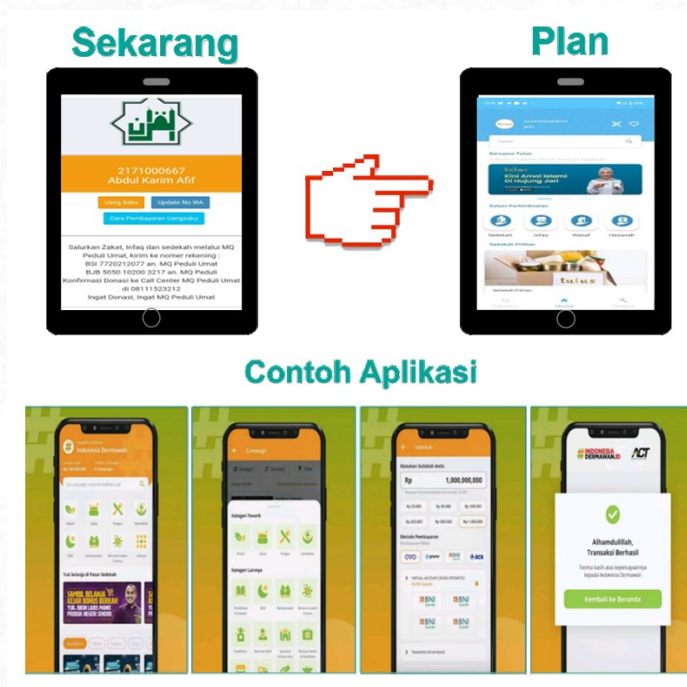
Sekarang

2171000667
Abdul Karim Afif

Uang Saku
Update No WA
Cara Pembayaran Uangsaku

Salurkan Zakat, Infaq dan sedekah melalui MQ Peduli Umat, kirim ke nomer rekening :
BSI 7720212077 an. MQ Peduli Umat
BJB 5050 10200 3217 an. MQ Peduli Umat
Konfirmasi Donasi ke Call Center MQ Peduli Umat di 08111523212
Ingat Donasi, Ingat MQ Peduli Umat

Plan

Kini Amal Islami Di Ujung Jari

Sedekah
Infaq
Wakaf
Hasanah

Contoh Aplikasi

Indonesia Dermawan

Campaign

Kategori Favorit

Kategori Lainnya

Sedekah

Rp 1,000,000,000

Metode Pembayaran

OVO

BNI

INDONESIA DERMAWAN.ID
ACT

Alhamdulillah, Transaksi Berhasil

Terima kasih atas kepercayaannya kepada Indonesia Dermawan

Kembali ke Beranda